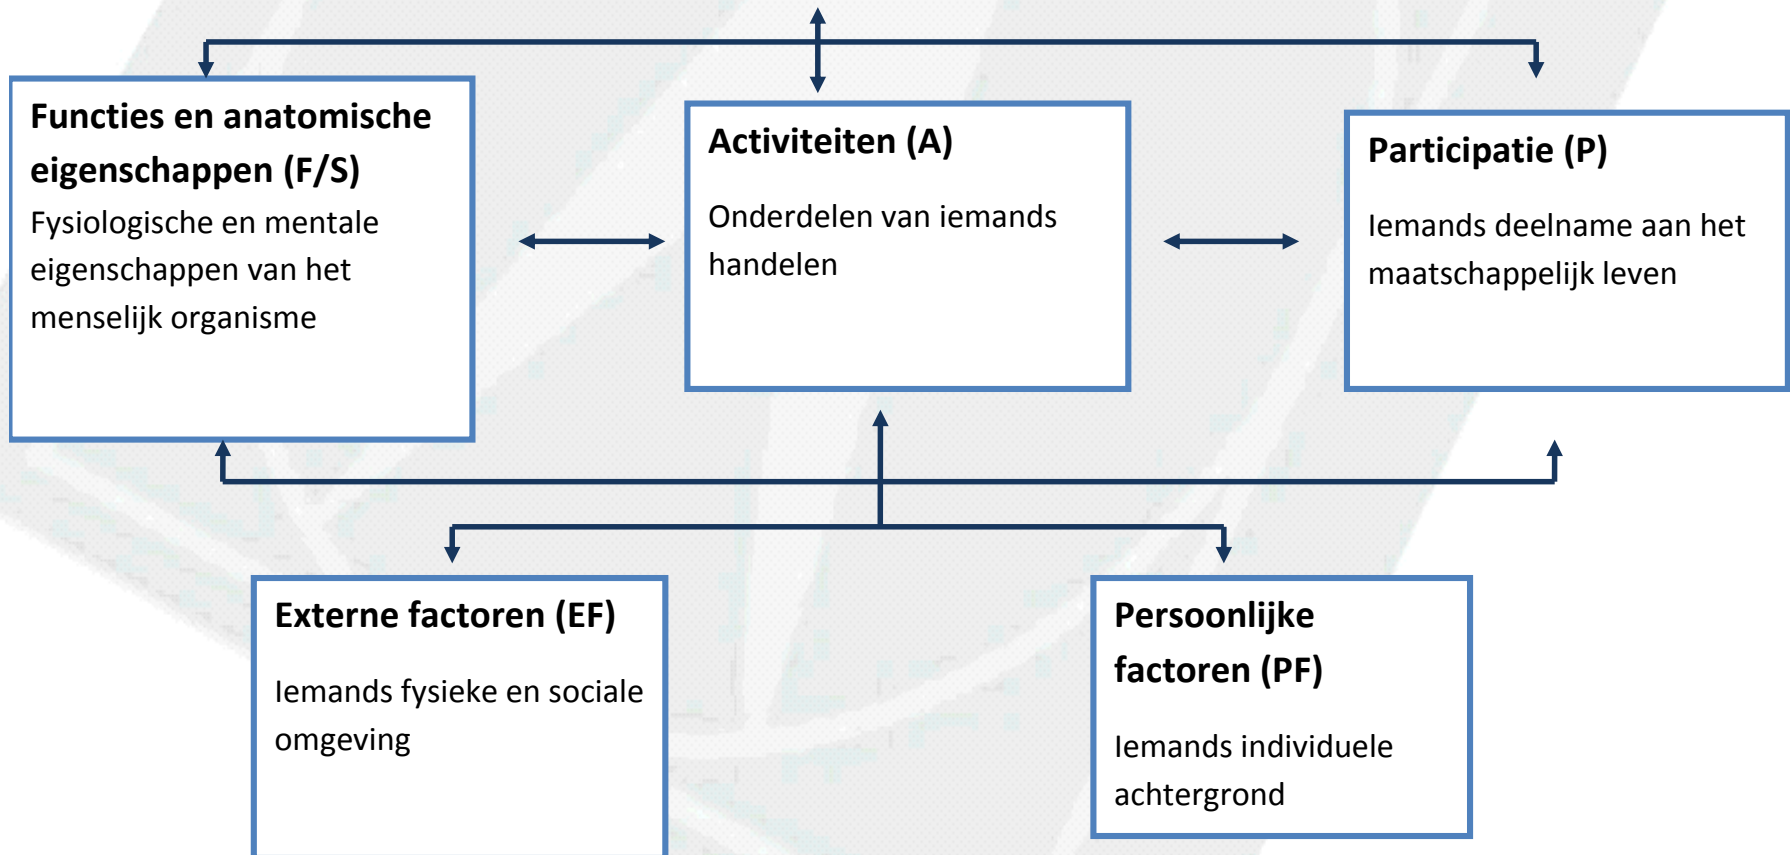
Functies en anatomische eigenschappen (F/S)
Fysiologische en mentale eigenschappen van het menselijk organisme

Activiteiten (A)

Onderdelen van iemands handelen

Participatie (P)

Iemands deelname aan het maatschappelijk leven

Externe factoren (EF)

Iemands fysieke en sociale omgeving

Persoonlijke factoren (PF)

Iemands individuele achtergrond